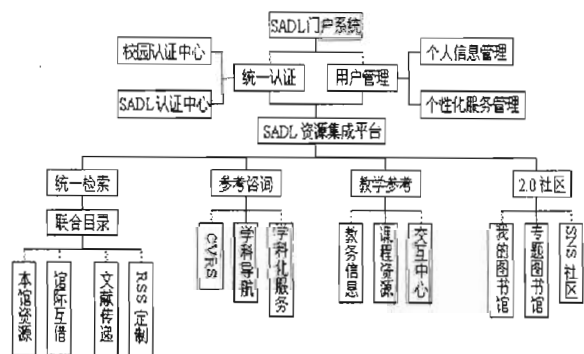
SADL门户系统

校园认证中心

SADL认证中心

统一认证

用户管理

个人信息管理

个性化服务管理

SADL资源集成平台

统一检索

联合目录

本馆资源

馆际互借

文献传递

RSS定制

参考咨询

CVRS

学科导航

学科化服务

教学参考

教务信息

课程资源

交互中心

2.0社区

我的图书馆

专题图书馆

SNS社区